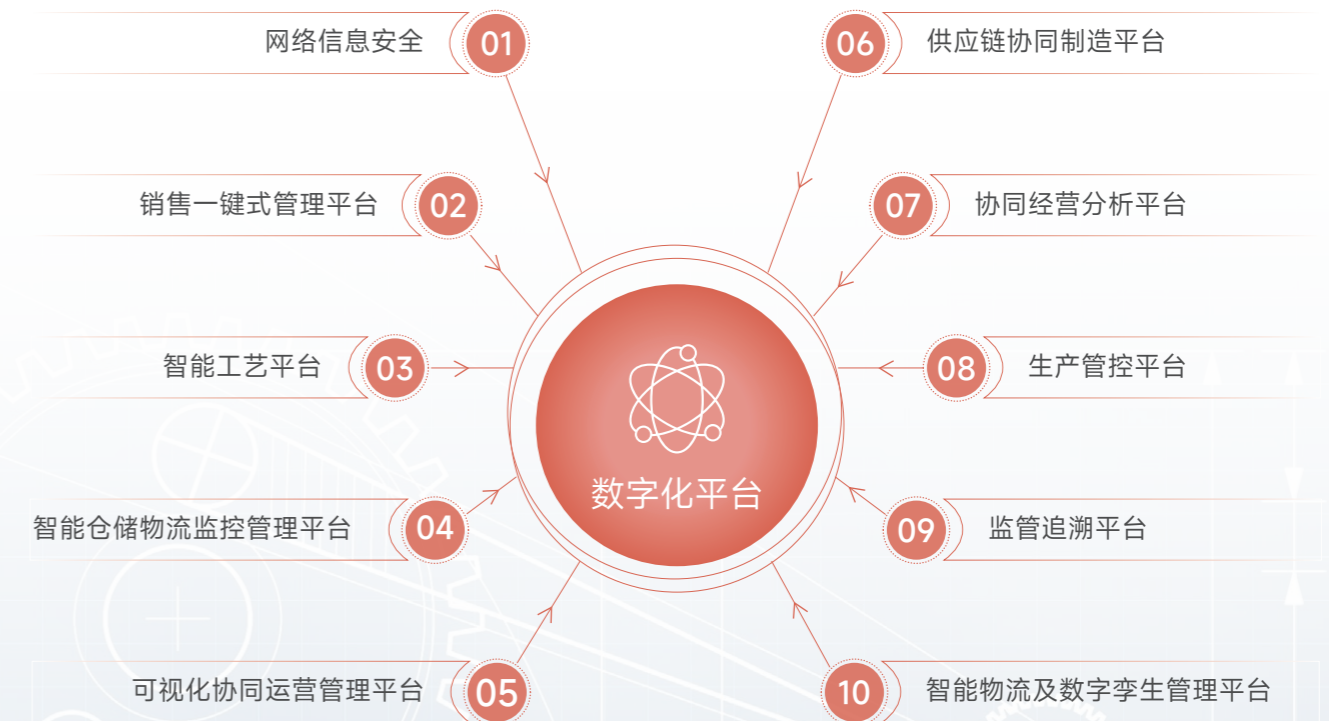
网络信息安全 01

06 供应链协同制造平台

销售一键式管理平台 02

07 协同经营分析平台

智能工艺平台 03

08 生产管控平台

数字化平台

智能仓储物流监控管理平台 04

09 监管追溯平台

可视化协同运营管理平台 05

10 智能物流及数字孪生管理平台